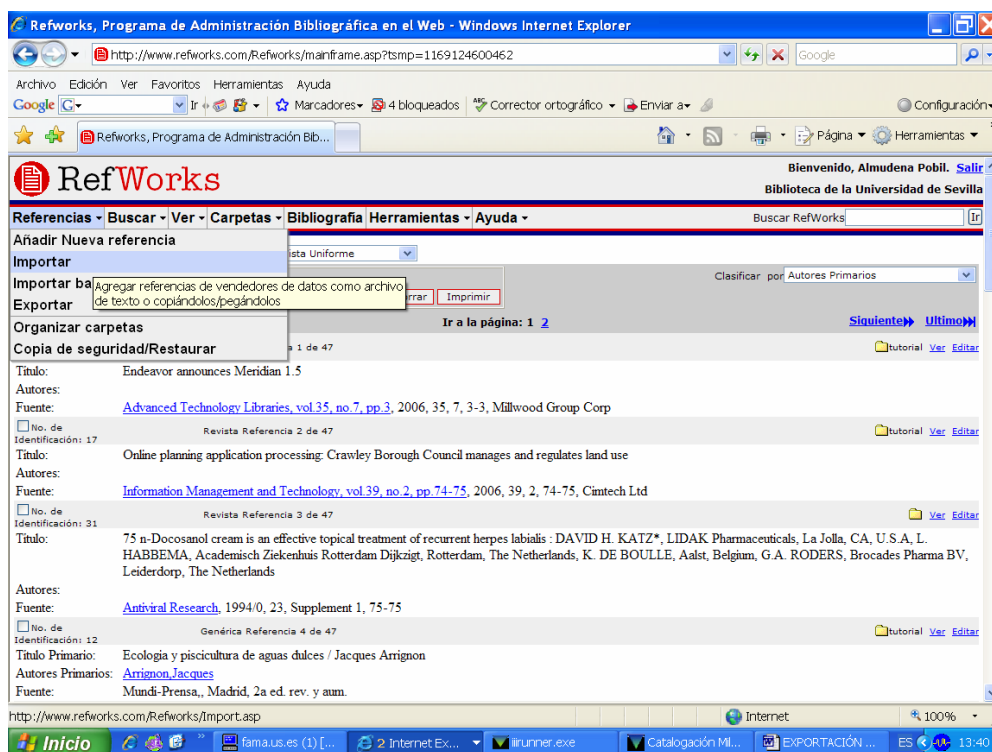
Refworks, Programa de Administración Bibliográfica en el Web - Windows Internet Explorer

http://www.refworks.com/Refworks/mainframe.asp?tsmp=1169124600462

Google

Archivo Edición Ver Favoritos Herramientas Ayuda

Google G- Ir Marcadores- 4 bloqueados Corrector ortográfico Enviar a- Configuración-

Refworks, Programa de Administración Bib...

Página Herramientas

RefWorks

Bienvenido, Almudena Pobil. Salir
Biblioteca de la Universidad de Sevilla

Referencias - Buscar - Ver - Carpetas - Bibliografía Herramientas - Ayuda -

Buscar RefWorks Ir

Añadir Nueva referencia
Importar
Importar ba
Exportar
Organizar carpetas
Copia de seguridad/Restaurar

Agregar referencias de vendedores de datos como archivo de texto o copiándolos/pegándolos

ista Uniforme

rrar Imprimir

Clasificar por Autores Primarios

Ir a la página: 1 2

Siguiente Ultimo

a 1 de 47

tutorial Ver Editar

Título: Endeavor announces Meridian 1.5
Autores:
Fuente: Advanced Technology Libraries, vol.35, no.7, pp.3, 2006, 35, 7, 3-3, Millwood Group Corp

No. de Identificación: 17 Revista Referencia 2 de 47 tutorial Ver Editar

Título: Online planning application processing: Crawley Borough Council manages and regulates land use
Autores:
Fuente: Information Management and Technology, vol.39, no.2, pp.74-75, 2006, 39, 2, 74-75, Cimtech Ltd

No. de Identificación: 31 Revista Referencia 3 de 47 Ver Editar

Título: 75 n-Docosanol cream is an effective topical treatment of recurrent herpes labialis : DAVID H. KATZ*, LIDAK Pharmaceuticals, La Jolla, CA, U.S.A, L. HABBEMA, Academisch Ziekenhuis Rotterdam Dijkzigt, Rotterdam, The Netherlands, K. DE BOULLE, Aalst, Belgium, G.A. RODERS, Brocades Pharma BV, Leiderdorp, The Netherlands
Autores:
Fuente: Antiviral Research, 1994/0, 23, Supplement 1, 75-75

No. de Identificación: 12 Genérica Referencia 4 de 47 tutorial Ver Editar

Titulo Primario: Ecologia y piscicultura de aguas dulces / Jacques Arrignon
Autores Primarios: Arrignon,Jacques
Fuente: Mundi-Prensa,, Madrid, 2a ed. rev. y aum.

http://www.refworks.com/Refworks/Import.asp

Internet 100%

Inicio fama.us.es (1) [... 2 Internet Ex... iirunner.exe Catalogación Mi... EXPORTACIÓN ... ES 13:40